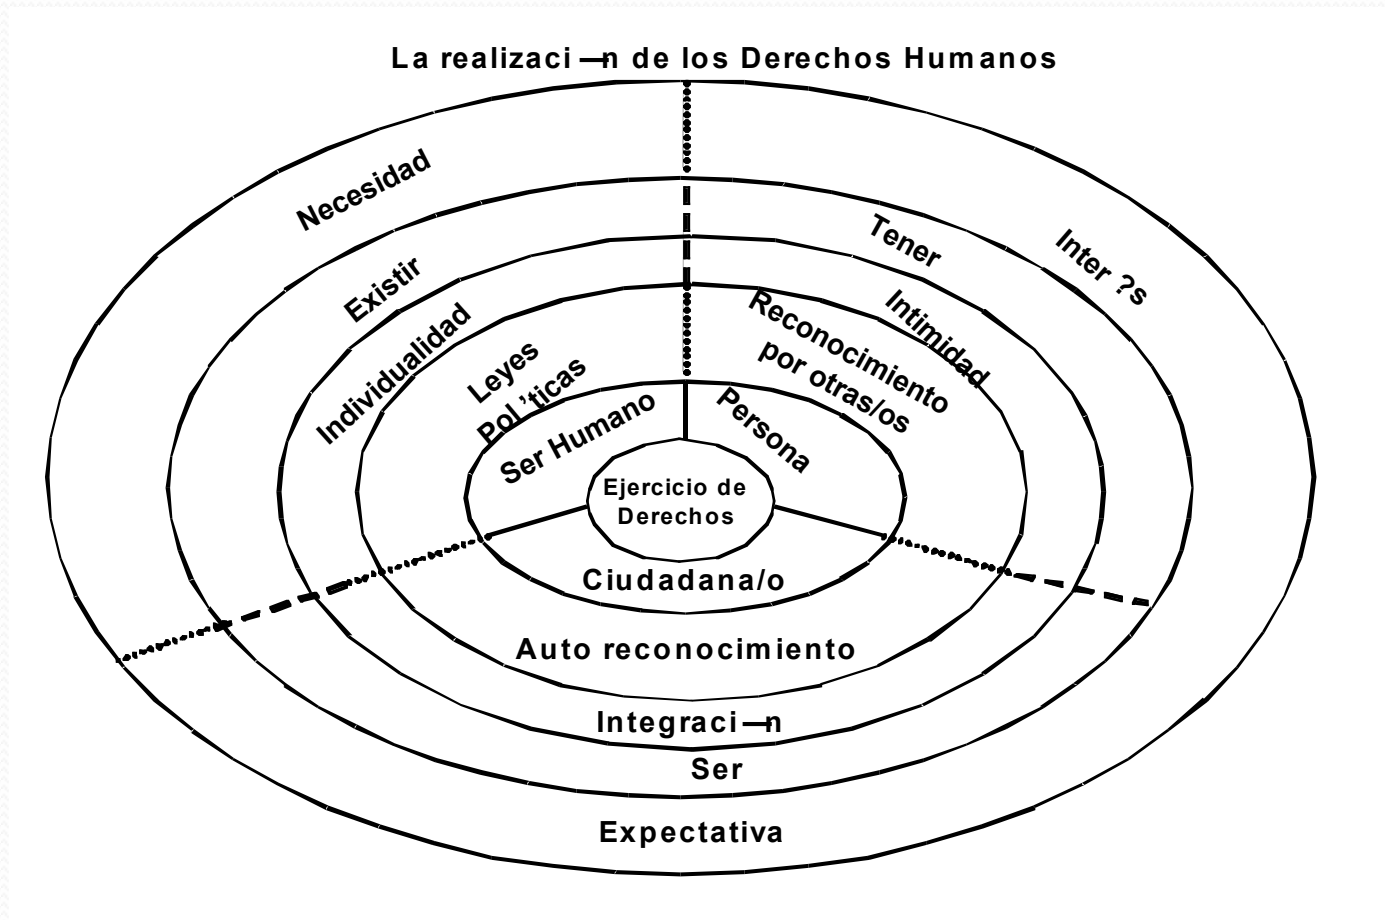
La realizaci—n de los Derechos Humanos

Necesidad

Existir

Individualidad

Leyes

Pol’ticas

Ser Humano

Tener

Inter ?s

Intimidad

Reconocimiento por otras/os

Persona

Ejercicio de Derechos

Ciudadana/o

Auto reconocimiento

Integraci—n

Ser

Expectativa